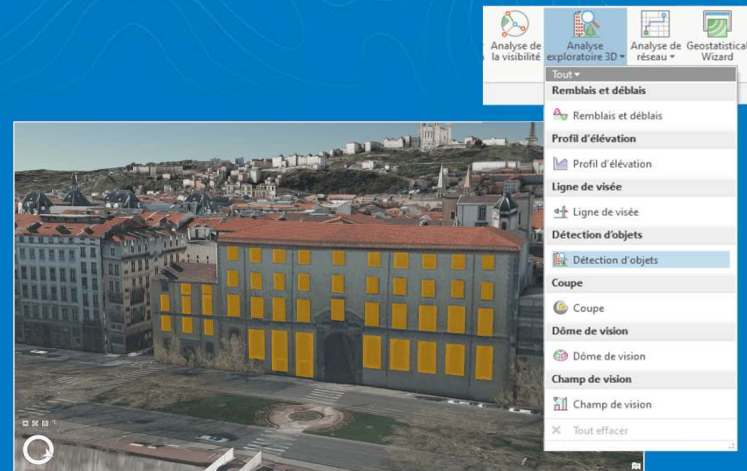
Analyse de la visibilité

Analyse exploratoire 3D

Analyse de réseau

Geostatistical Wizard

Tout

Remblais et déblais

Remblais et déblais

Profil d'élévation

Profil d'élévation

Ligne de visée

Ligne de visée

Détection d'objets

Détection d'objets

Coupe

Coupe

Dôme de vision

Dôme de vision

Champ de vision

Champ de vision

Tout effacer